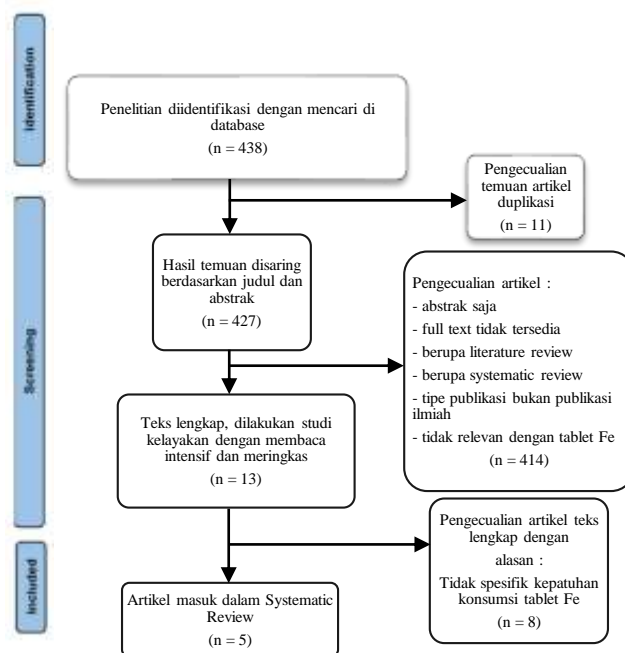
Identification

Screening

Included

Penelitian diidentifikasi dengan mencari di database
(n = 438)

Pengecualian temuan artikel duplikasi
(n = 11)

Hasil temuan disaring berdasarkan judul dan abstrak
(n = 427)

Pengecualian artikel :
- abstrak saja
- full text tidak tersedia
- berupa literature review
- berupa systematic review
- tipe publikasi bukan publikasi ilmiah
- tidak relevan dengan tablet Fe
(n = 414)

Teks lengkap, dilakukan studi kelayakan dengan membaca intensif dan meringkas
(n = 13)

Pengecualian artikel teks lengkap dengan alasan :
Tidak spesifik kepatuhan konsumsi tablet Fe
(n = 8)

Artikel masuk dalam Systematic Review
(n = 5)